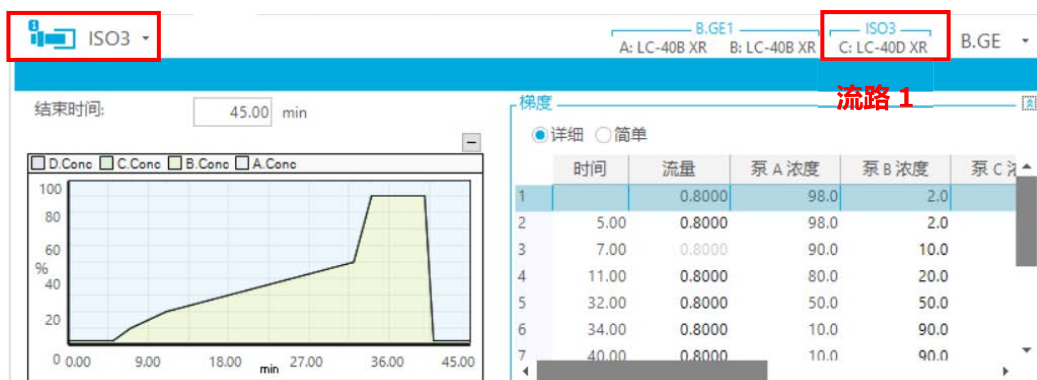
ISO3

B.GE1
A: LC-40B XR B: LC-40B XR

ISO3
C: LC-40D XR

B.GE

流路 1

结束时间: 45.00 min

梯度

详细 简单

D.Conc C.Conc B.Conc A.Conc

100
80
60
%
40
20
0

0.00 9.00 18.00 27.00 36.00 45.00
min

| | 时间 | 流量 | 泵 A 浓度 | 泵 B 浓度 | 泵 C 浓 |
|---|---|---|---|---|---|
| 1 | | 0.8000 | 98.0 | 2.0 | |
| 2 | 5.00 | 0.8000 | 98.0 | 2.0 | |
| 3 | 7.00 | 0.8000 | 90.0 | 10.0 | |
| 4 | 11.00 | 0.8000 | 80.0 | 20.0 | |
| 5 | 32.00 | 0.8000 | 50.0 | 50.0 | |
| 6 | 34.00 | 0.8000 | 10.0 | 90.0 | |
| 7 | 40.00 | 0.8000 | 10.0 | 90.0 | |